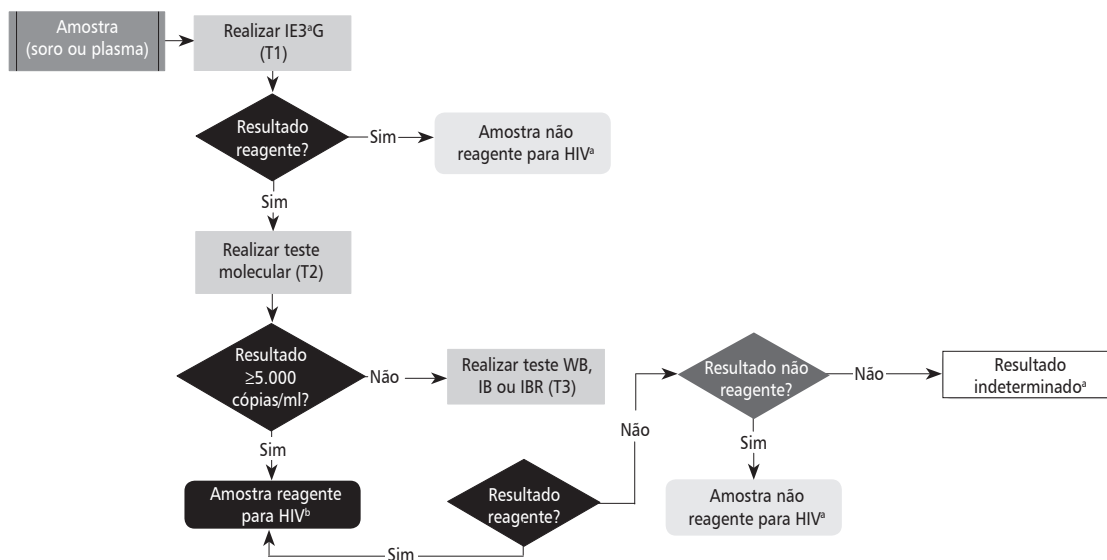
Amostra (soro ou plasma)

Realizar IE3ªG (T1)

Resultado reagente?

Sim

Amostra não reagente para HIVª

Sim

Realizar teste molecular (T2)

Resultado ≥5.000 cópias/ml?

Não

Realizar teste WB, IB ou IBR (T3)

Sim

Amostra reagente para HIVᵇ

Resultado reagente?

Sim

Não

Resultado não reagente?

Não

Resultado indeterminadoª

Sim

Amostra não reagente para HIVª